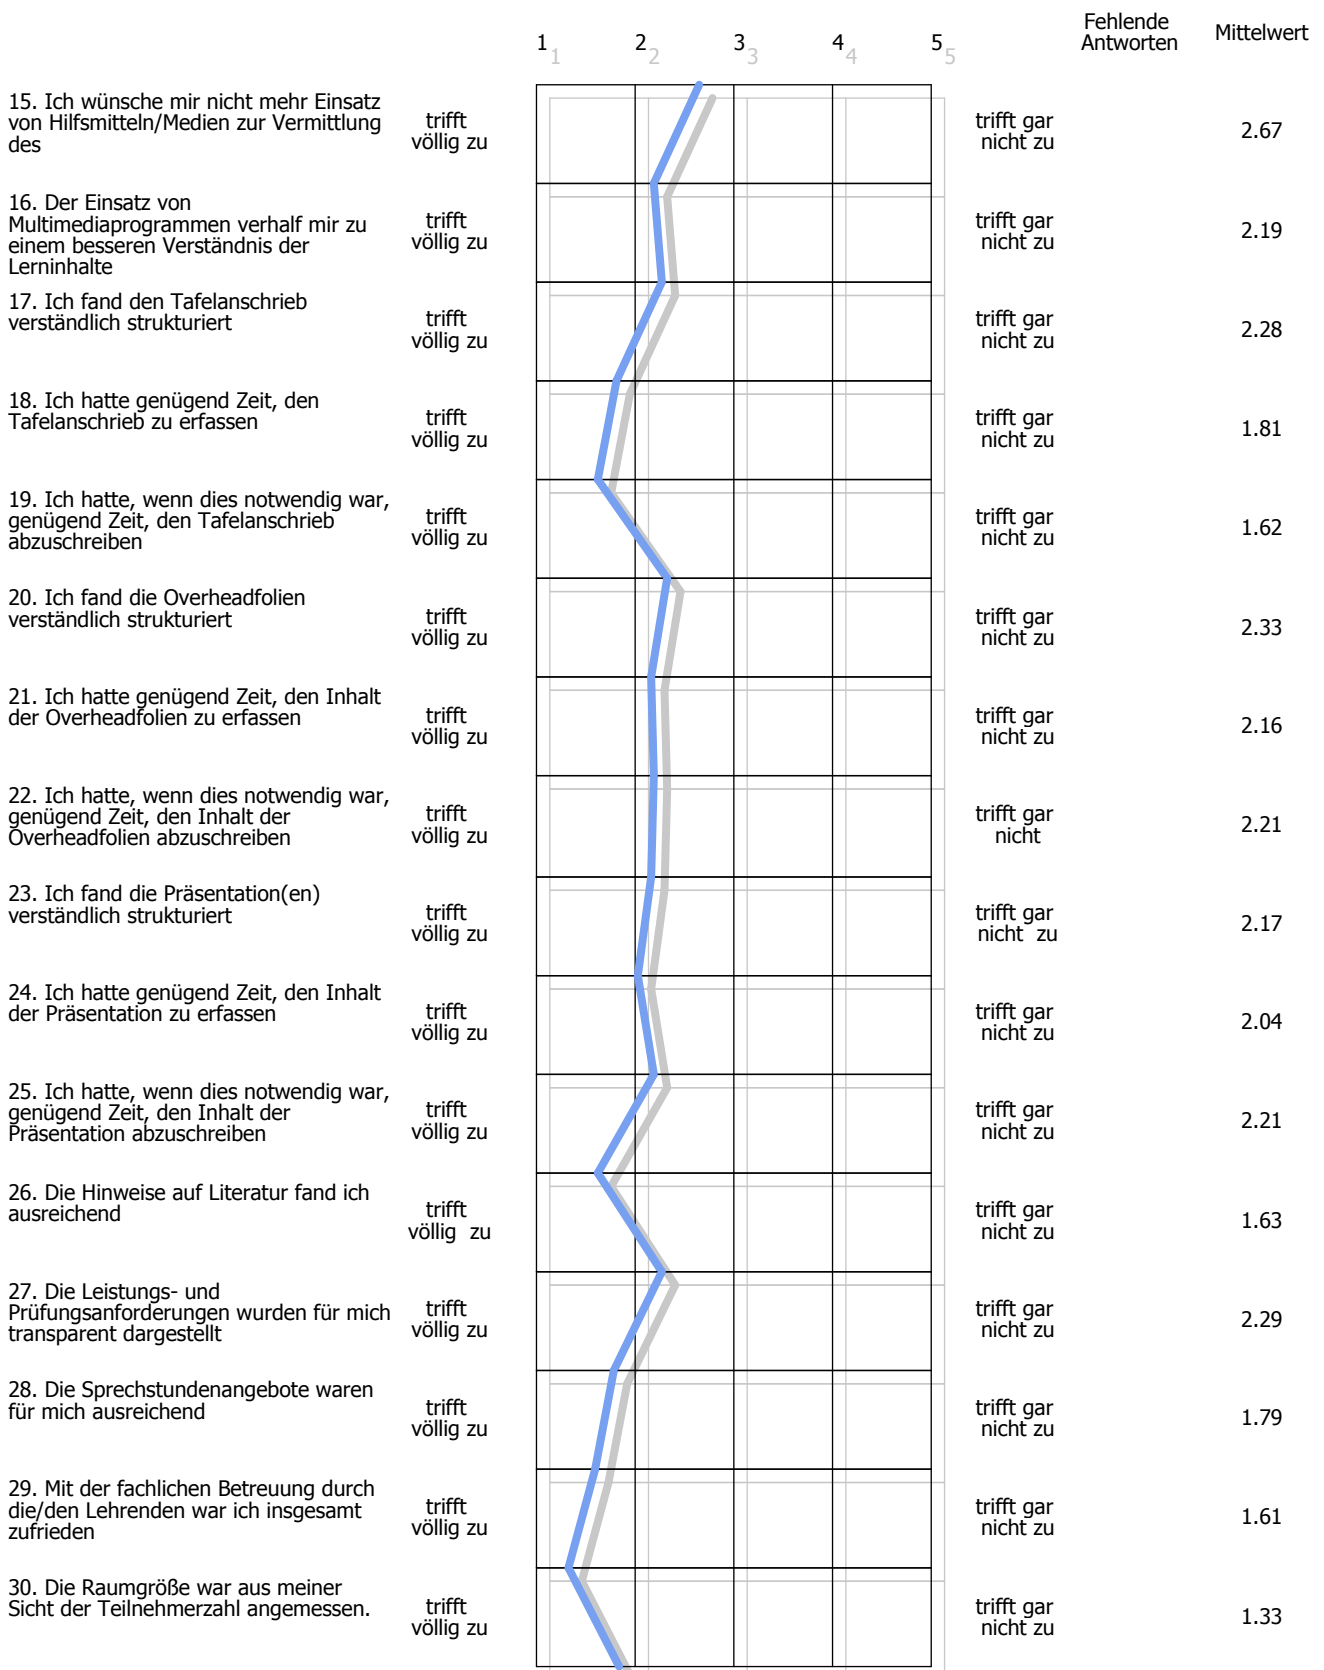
| | | 1 1 | 2 2 | 3 3 | 4 4 | 5 5 | | Fehlende Antworten | Mittelwert |
|---|---|---|---|---|---|---|---|---|---|
| 15. Ich wünsche mir nicht mehr Einsatz von Hilfsmitteln/Medien zur Vermittlung des | trifft völlig zu | | | | | | trifft gar nicht zu | | 2.67 |
| 16. Der Einsatz von Multimediaprogrammen verhalf mir zu einem besseren Verständnis der Lerninhalte | trifft völlig zu | | | | | | trifft gar nicht zu | | 2.19 |
| 17. Ich fand den Tafelanschrieb verständlich strukturiert | trifft völlig zu | | | | | | trifft gar nicht zu | | 2.28 |
| 18. Ich hatte genügend Zeit, den Tafelanschrieb zu erfassen | trifft völlig zu | | | | | | trifft gar nicht zu | | 1.81 |
| 19. Ich hatte, wenn dies notwendig war, genügend Zeit, den Tafelanschrieb abzuschreiben | trifft völlig zu | | | | | | trifft gar nicht zu | | 1.62 |
| 20. Ich fand die Overheadfolien verständlich strukturiert | trifft völlig zu | | | | | | trifft gar nicht zu | | 2.33 |
| 21. Ich hatte genügend Zeit, den Inhalt der Overheadfolien zu erfassen | trifft völlig zu | | | | | | trifft gar nicht zu | | 2.16 |
| 22. Ich hatte, wenn dies notwendig war, genügend Zeit, den Inhalt der Overheadfolien abzuschreiben | trifft völlig zu | | | | | | trifft gar nicht | | 2.21 |
| 23. Ich fand die Präsentation(en) verständlich strukturiert | trifft völlig zu | | | | | | trifft gar nicht zu | | 2.17 |
| 24. Ich hatte genügend Zeit, den Inhalt der Präsentation zu erfassen | trifft völlig zu | | | | | | trifft gar nicht zu | | 2.04 |
| 25. Ich hatte, wenn dies notwendig war, genügend Zeit, den Inhalt der Präsentation abzuschreiben | trifft völlig zu | | | | | | trifft gar nicht zu | | 2.21 |
| 26. Die Hinweise auf Literatur fand ich ausreichend | trifft völlig zu | | | | | | trifft gar nicht zu | | 1.63 |
| 27. Die Leistungs- und Prüfungsanforderungen wurden für mich transparent dargestellt | trifft völlig zu | | | | | | trifft gar nicht zu | | 2.29 |
| 28. Die Sprechstundenangebote waren für mich ausreichend | trifft völlig zu | | | | | | trifft gar nicht zu | | 1.79 |
| 29. Mit der fachlichen Betreuung durch die/den Lehrenden war ich insgesamt zufrieden | trifft völlig zu | | | | | | trifft gar nicht zu | | 1.61 |
| 30. Die Raumgröße war aus meiner Sicht der Teilnehmerzahl angemessen. | trifft völlig zu | | | | | | trifft gar nicht zu | | 1.33 |